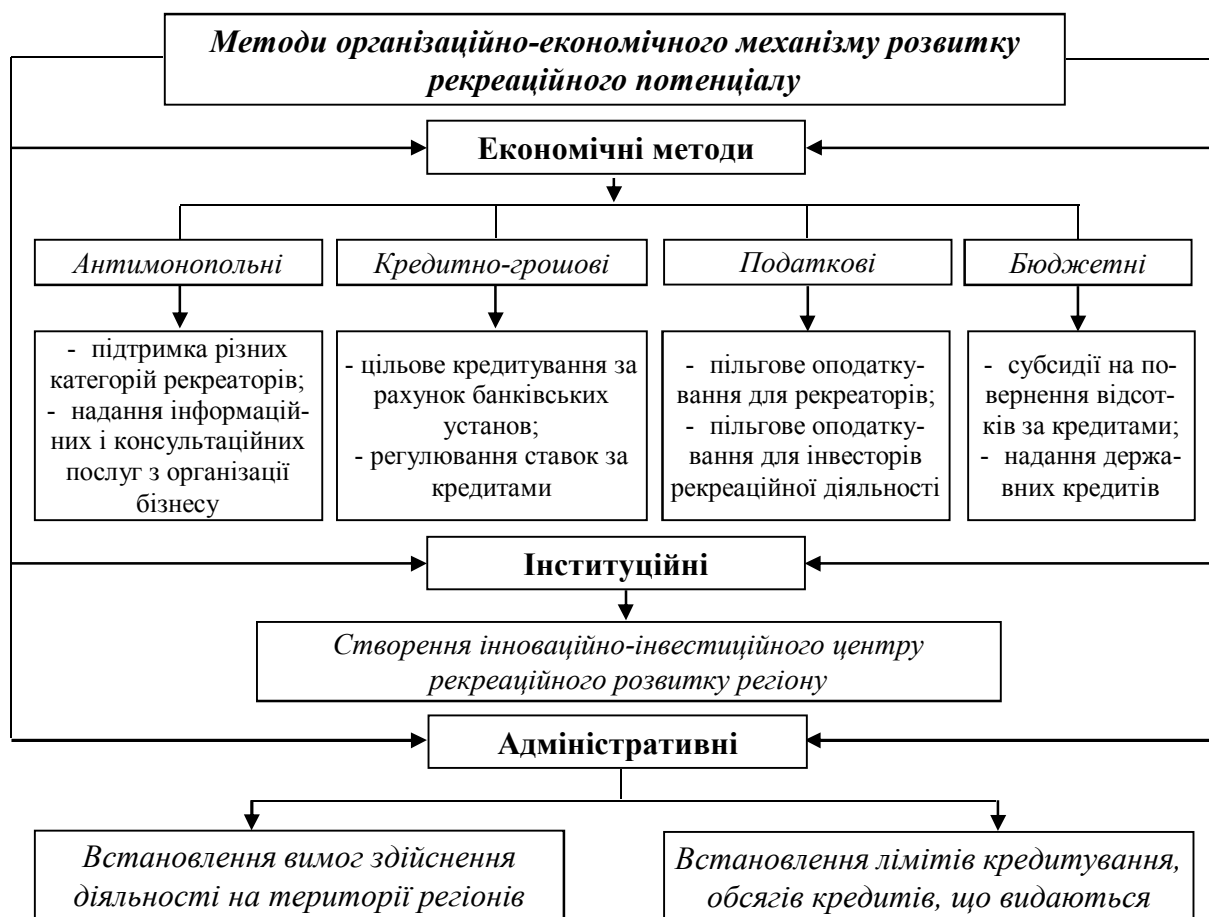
Методи організаційно-економічного механізму розвитку рекреаційного потенціалу

Економічні методи

Антимонопольні

- підтримка різних категорій рекреаторів;
- надання інформаційних і консультаційних послуг з організації бізнесу

Кредитно-грошові

- цільове кредитування за рахунок банківських установ;
- регулювання ставок за кредитами

Податкові

- пільгове оподаткування для рекреаторів;
- пільгове оподаткування для інвесторів рекреаційної діяльності

Бюджетні

- субсидії на повернення відсотків за кредитами;
- надання державних кредитів

Інституційні

Створення інноваційно-інвестиційного центру рекреаційного розвитку регіону

Адміністративні

Встановлення вимог здійснення діяльності на території регіонів

Встановлення лімітів кредитування, обсягів кредитів, що видаються